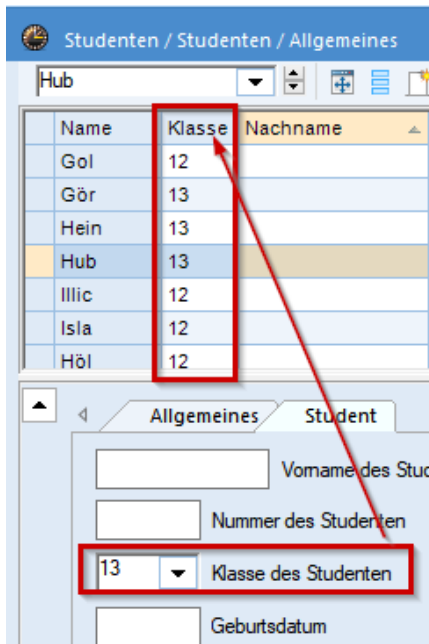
Studenten / Studenten / Allgemeines

Hub

| Name | Klasse | Nachname |
|---|---|---|
| Gol | 12 | |
| Gör | 13 | |
| Hein | 13 | |
| Hub | 13 | |
| Illic | 12 | |
| Isla | 12 | |
| Höl | 12 | |

Allgemeines Student

Vorname des Stud

Nummer des Studenten

13 Klasse des Studenten

Geburtsdatum